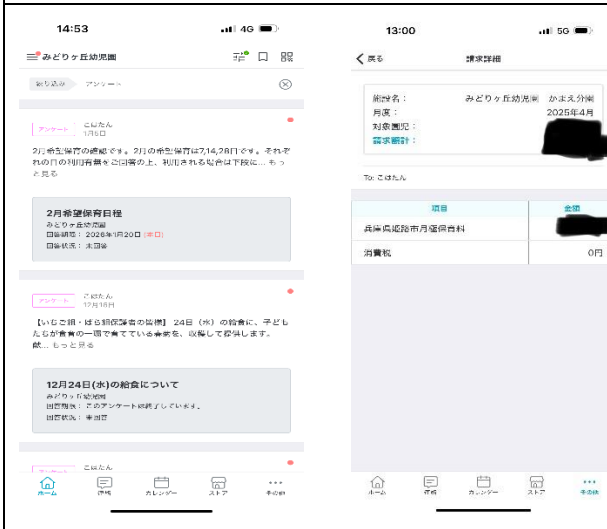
14:53

4G

みどりヶ丘幼児園

絞り込み　アンケート

アンケート　こはたん
1月5日

2月希望保育の締切です。2月の希望保育は7,14,28日です。それぞれの日の利用有無をご回答の上、利用される場合は下記に… もっと見る

2月希望保育日程
みどりヶ丘幼児園
回答期限：2026年1月20日（未回）
回答状況：未回答

アンケート　こはたん
12月18日

【いもご飯・ばら組保護者の皆様】24日（水）の給食に、子どもたちが食育の一環で育てている食材を、収穫して調理します。献… もっと見る

12月24日(水)の給食について
みどりヶ丘幼児園
回答期限：このアンケートは終了しています。
回答状況：未回答

アンケート　こはたん

ホーム　連絡　カレンダー　ストア　その他

13:00

5G

戻る　請求詳細

施設名：　みどりヶ丘幼児園　かまえ分園
月度：　2025年4月
対象園児：
請求總計：

To: こはたん

| 項目 | 金額 |
|---|---|
| 兵庫県姫路市月極保育料 | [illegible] |
| 消費税 | 0円 |

ホーム　連絡　カレンダー　ストア　その他